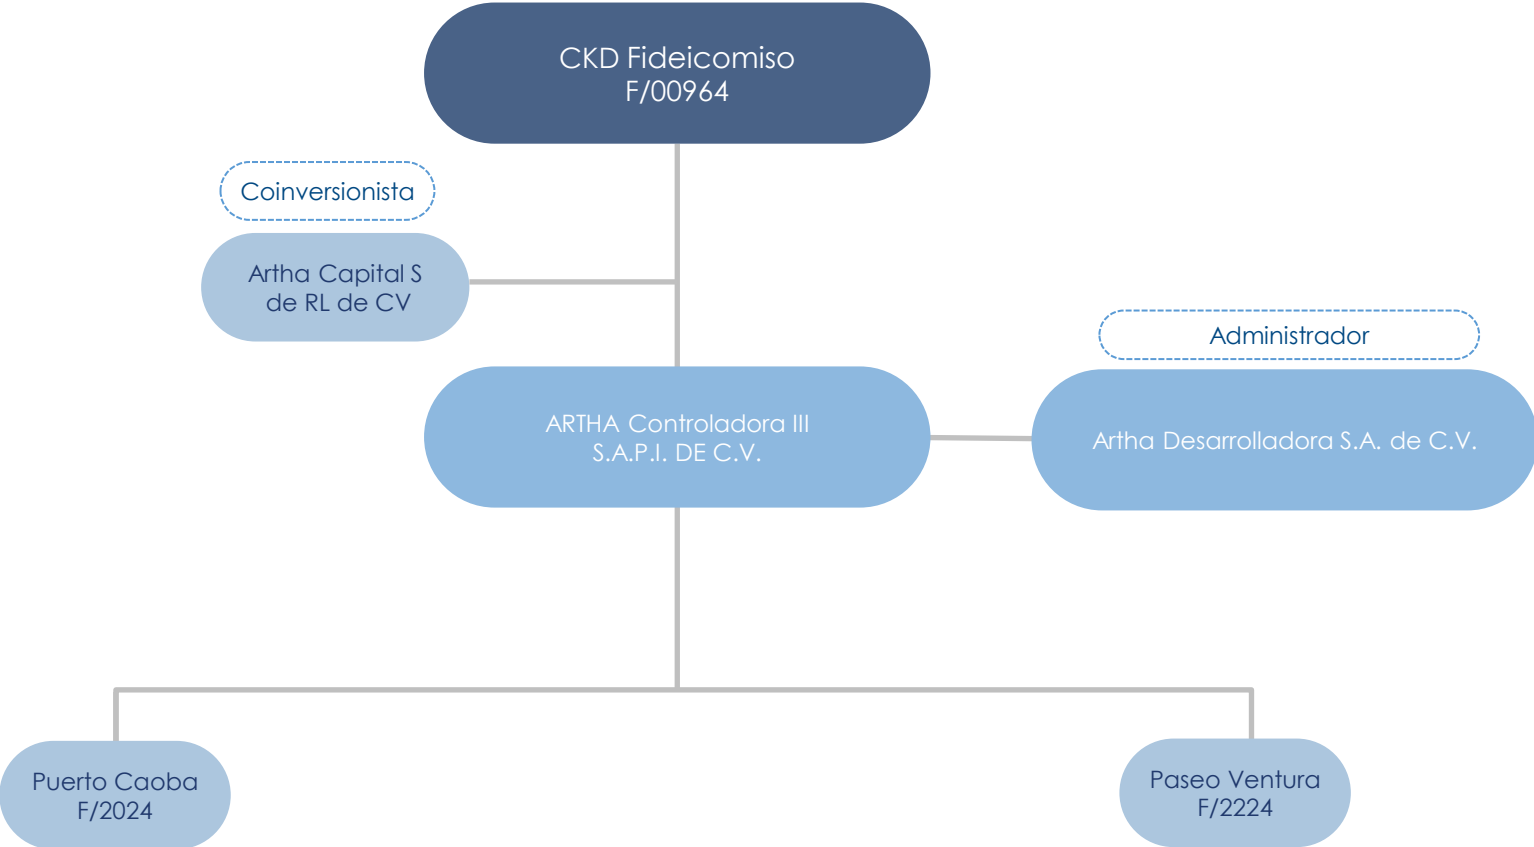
CKD Fideicomiso
F/00964

Coinversionista

Artha Capital S de RL de CV

Administrador

ARTHA Controladora III
S.A.P.I. DE C.V.

Artha Desarrolladora S.A. de C.V.

Puerto Caoba
F/2024

Paseo Ventura
F/2224